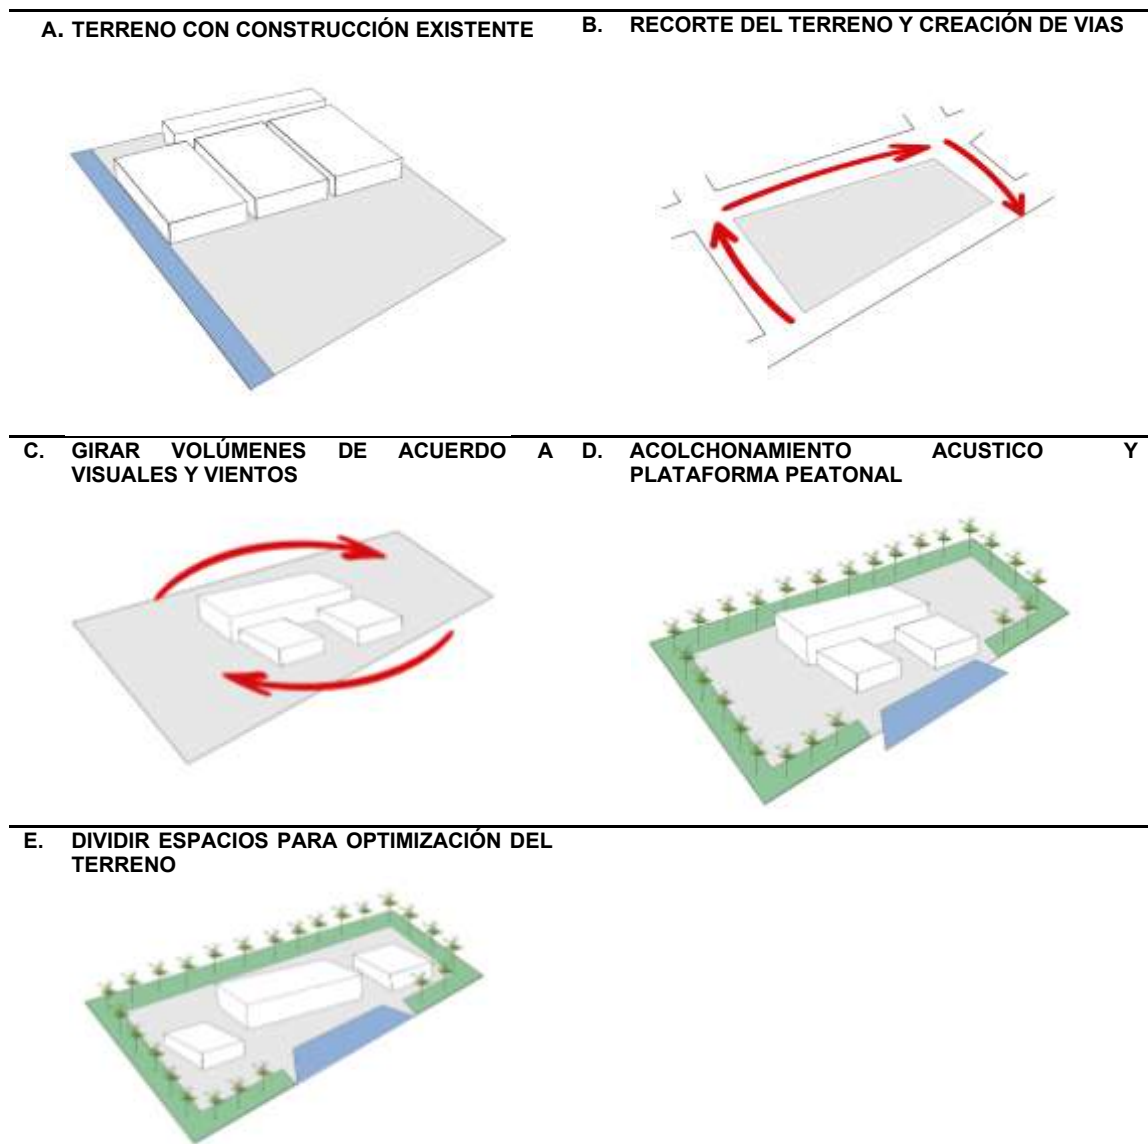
A. TERRENO CON CONSTRUCCIÓN EXISTENTE

B. RECORTE DEL TERRENO Y CREACIÓN DE VIAS

C. GIRAR VOLÚMENES DE ACUERDO A VISUALES Y VIENTOS

D. ACOLCHONAMIENTO ACUSTICO Y PLATAFORMA PEATONAL

E. DIVIDIR ESPACIOS PARA OPTIMIZACIÓN DEL TERRENO